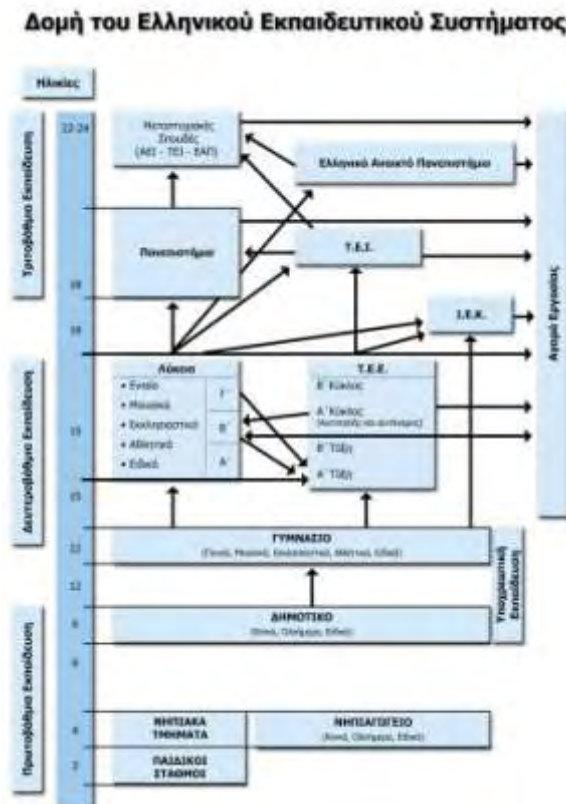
Δομή του Ελληνικού Εκπαιδευτικού Συστήματος

Ηλικίες

Τριτοβάθμια Εκπαίδευση

22-24

Μεταπτυχιακές Σπουδές (ΑΕΙ - ΤΕΙ - ΕΑΠ)

Ελληνικό Ανοικτό Πανεπιστήμιο

Πανεπιστήμιο

Τ.Ε.Ι.

18

Ι.Ε.Κ.

Αγορά Εργασίας

18

Δευτεροβάθμια Εκπαίδευση

Λύκειο

• Ενιαίο
• Μουσικά
• Εκκλησιαστικά
• Αθλητικά
• Ειδικά

Γ'
Β'
Α'

Τ.Ε.Ε.

Β' Κύκλος

Α' Κύκλος (Κατευθύνσεις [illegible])

Β' Τάξη

Α' Τάξη

15

15

12

ΓΥΜΝΑΣΙΟ
(Γενικό, Μουσικό, Εκκλησιαστικό, Αθλητικό, Ειδικό)

Υποχρεωτική Εκπαίδευση

12

ΔΗΜΟΤΙΚΟ
(Κοινό, Ολοήμερο, Ειδικό)

6

Πρωτοβάθμια Εκπαίδευση

6

4

ΝΗΠΙΑΚΑ ΤΜΗΜΑΤΑ

ΝΗΠΙΑΓΩΓΕΙΟ
(Κοινό, Ολοήμερο, Ειδικό)

2

ΠΑΙΔΙΚΟΣ ΣΤΑΘΜΟΣ